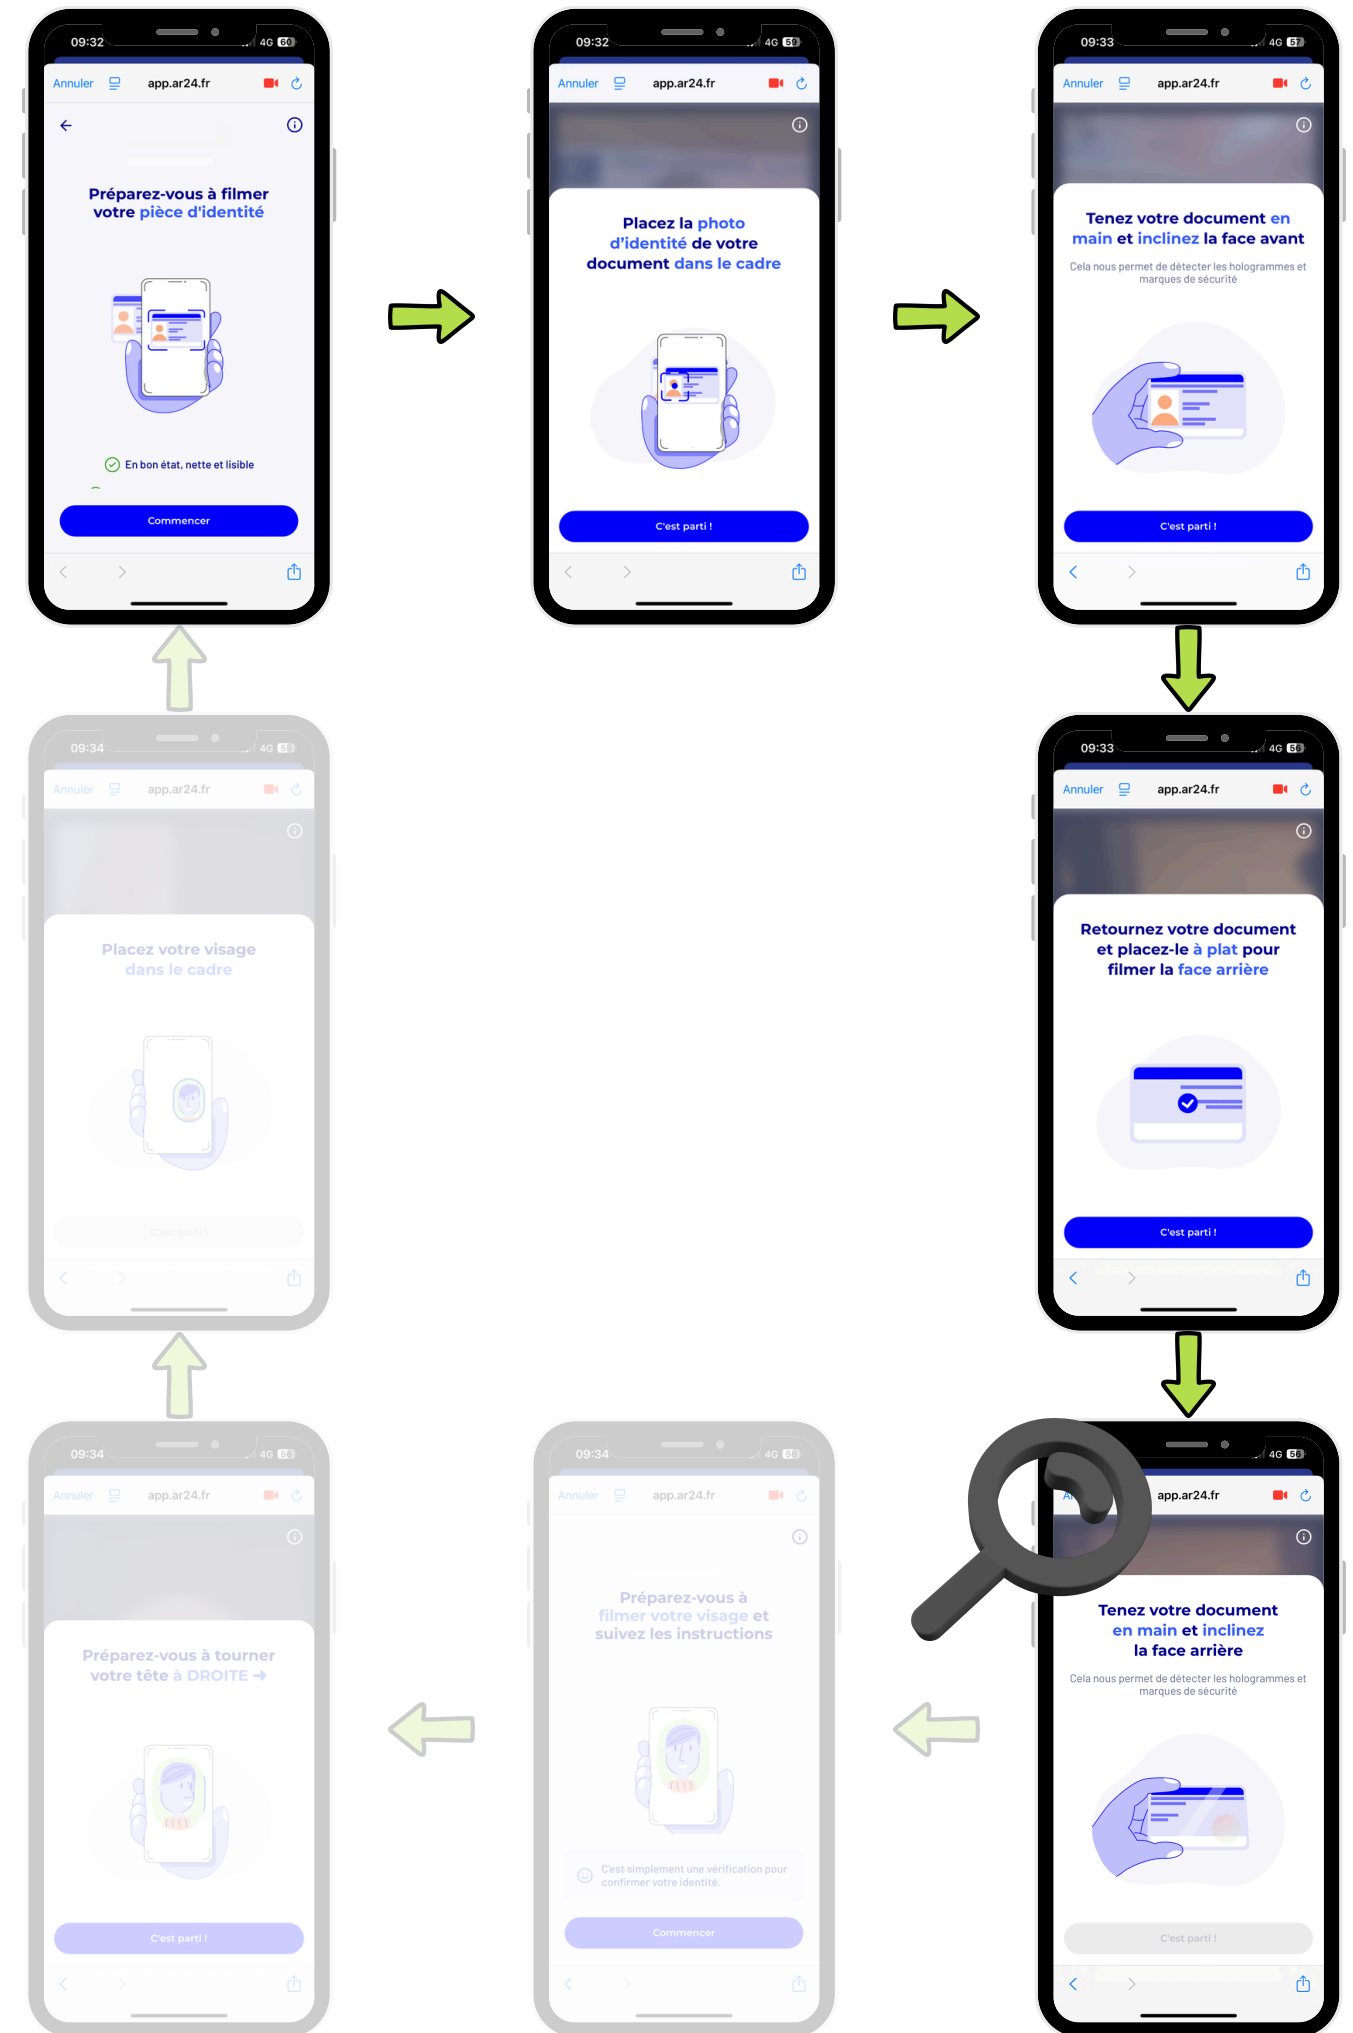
09:32 4G 60
Annuler app.ar24.fr
Préparez-vous à filmer votre pièce d'identité
En bon état, nette et lisible
Commencer

09:32 4G 59
Annuler app.ar24.fr
Placez la photo d'identité de votre document dans le cadre
C'est parti !

09:33 4G 57
Annuler app.ar24.fr
Tenez votre document en main et inclinez la face avant
Cela nous permet de détecter les hologrammes et marques de sécurité
C'est parti !

09:33 4G 56
Annuler app.ar24.fr
Retournez votre document et placez-le à plat pour filmer la face arrière
C'est parti !

09:34 4G 56
app.ar24.fr
Tenez votre document en main et inclinez la face arrière
Cela nous permet de détecter les hologrammes et marques de sécurité
C'est parti !

09:34 4G 56
Annuler app.ar24.fr
Préparez-vous à filmer votre visage et suivez les instructions
C'est simplement une vérification pour confirmer votre identité.
Commencer

09:34 4G 56
Annuler app.ar24.fr
Préparez-vous à tourner votre tête à DROITE →
C'est parti !

09:34 4G 56
Annuler app.ar24.fr
Placez votre visage dans le cadre
C'est parti !